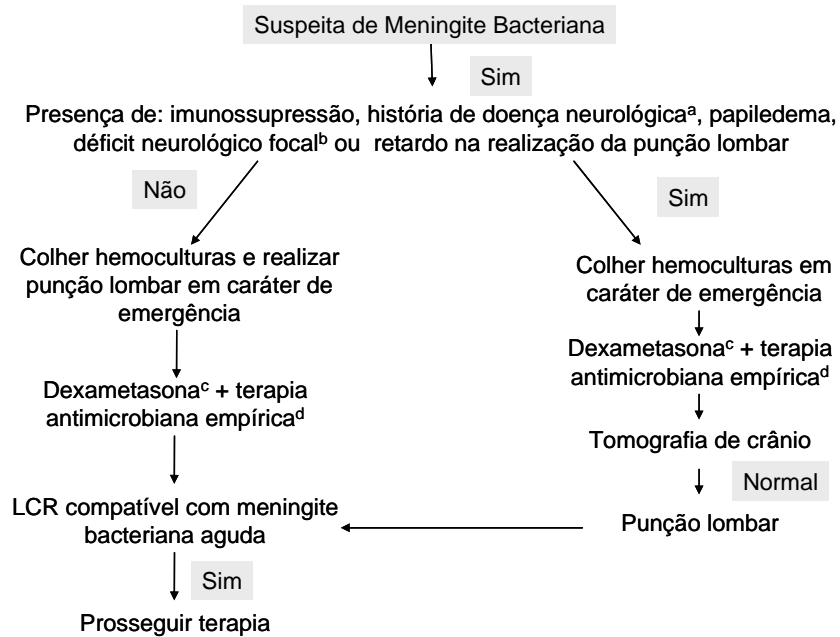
Suspeita de Meningite Bacteriana

Sim

Presença de: imunossupressão, história de doença neurológica$^a$, papiledema, déficit neurológico focal$^b$ ou retardo na realização da punção lombar

Não

Colher hemoculturas e realizar punção lombar em caráter de emergência

Dexametasona$^c$ + terapia antimicrobiana empírica$^d$

LCR compatível com meningite bacteriana aguda

Sim

Prosseguir terapia

Sim

Colher hemoculturas em caráter de emergência

Dexametasona$^c$ + terapia antimicrobiana empírica$^d$

Tomografia de crânio

Normal

Punção lombar